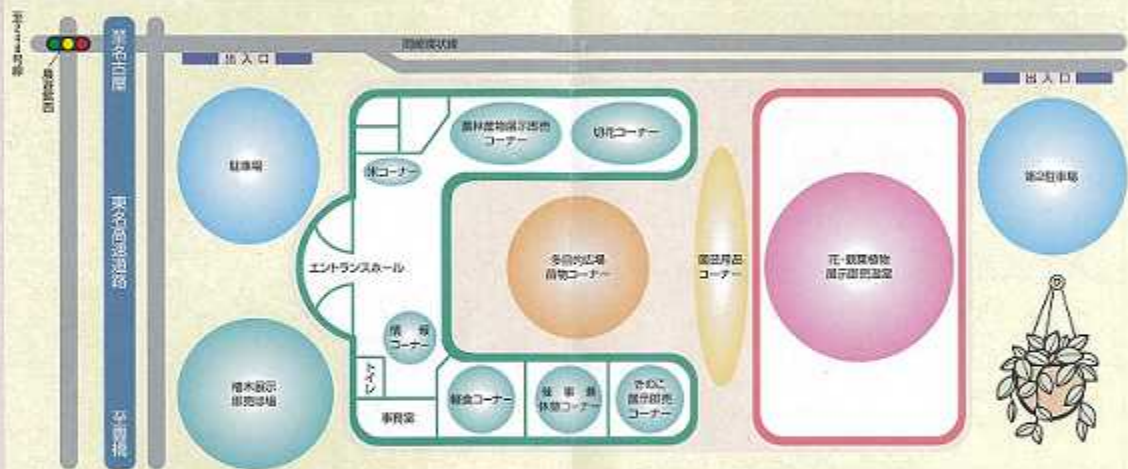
至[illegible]
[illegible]
東名古屋
出入口
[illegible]
出入口
駐車場
農林産物展示即売コーナー
切花コーナー
米コーナー
東名阪自動車道
エントランスホール
多目的広場
荷物コーナー
園芸用品コーナー
花・観葉植物展示即売温室
第2駐車場
情報コーナー
トイレ
植木展示即売場
軽食コーナー
従事員休憩コーナー
きのこ展示即売コーナー
事務室
平田橋